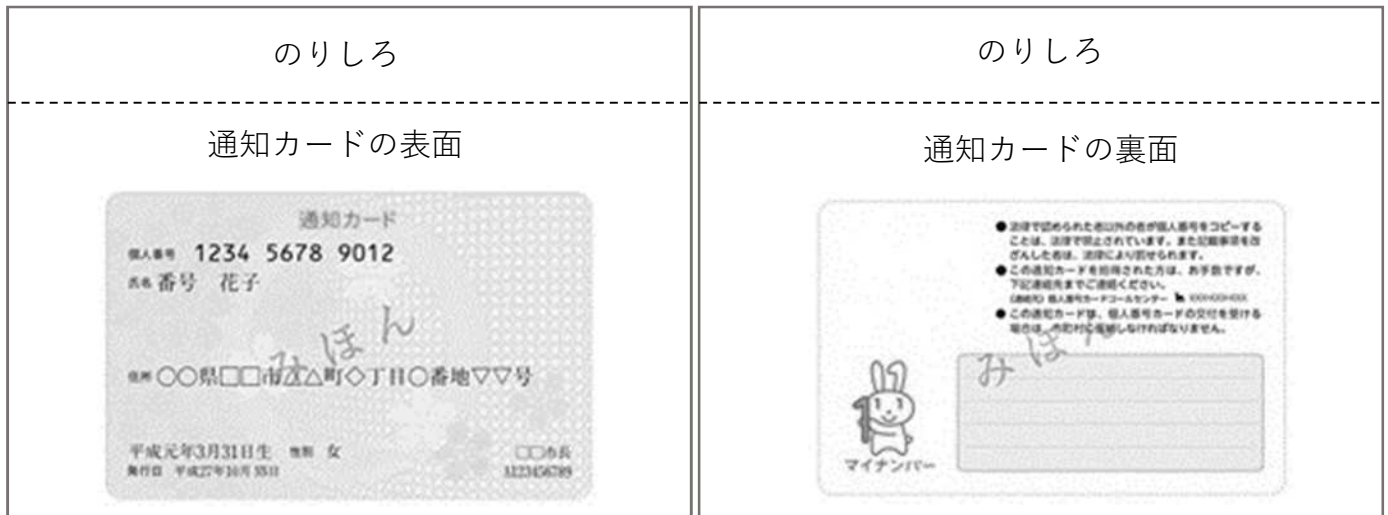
| のりしろ | のりしろ |
|---|---|
| 通知カードの表面 | 通知カードの裏面 |

通知カード

個人番号 1234 5678 9012

氏名 番号 花子

みほん

住所 ○○県□□市△△町◇丁目○番地▽▽号

平成元年3月31日生 性別 女

発行日 平成27年10月5日

□□市長

A123456789

● 法律で認められた者以外の者が個人番号をコピーすることは、法律で禁止されています。また記載事項を改ざんした者は、法律により罰せられます。

● この通知カードを拾得された方は、お手数ですが、下記連絡先までご連絡ください。

(連絡先) 個人番号カードコールセンター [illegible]

● この通知カードは、個人番号カードの交付を受ける場合は、市町村に返納しなければなりません。

みほん

マイナンバー